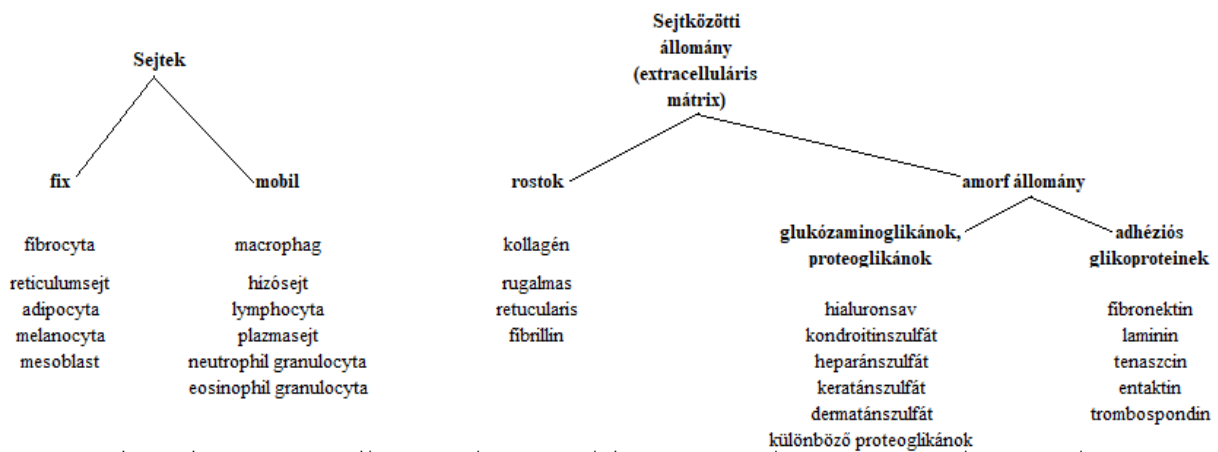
Sejtek

fix

fibrocyta

reticulumsejt
adipocyta
melanocyta
mesoblast

mobil

macrophag

hízósejt
lymphocyta
plazmasejt
neutrophil granulocyta
eosinophil granulocyta

Sejtközötti állomány (extracelluláris mátrix)

rostok

kollagén

rugalmas
retucularis
fibrillin

amorf állomány

glukózaminoglikánok, proteoglikánok

hialuronsav
kondroitinszulfát
heparánszulfát
keratánszulfát
dermatánszulfát
különböző proteoglikánok

adhéziós glikoproteinek

fibronektin
laminin
tenaszcin
entaktin
trombospondin